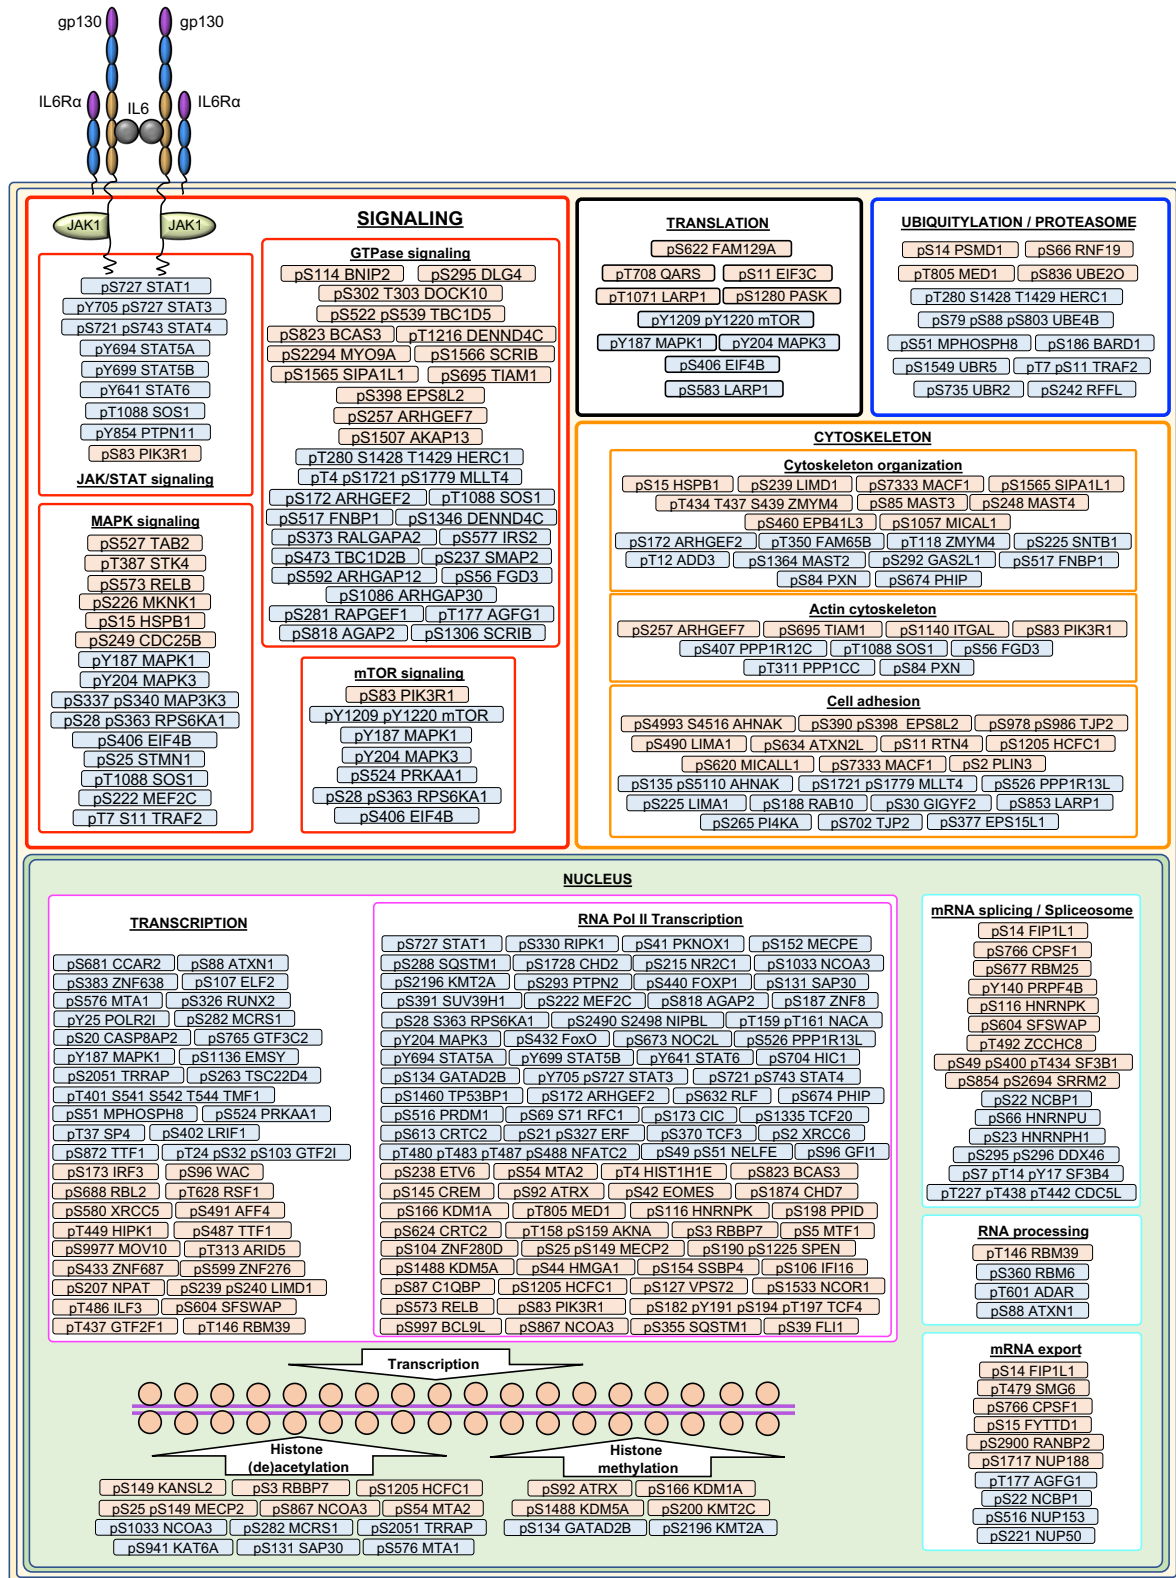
gp130 gp130
IL6Rα IL6 IL6Rα
JAK1 JAK1

SIGNALING

pS727 STAT1
pY705 pS727 STAT3
pS721 pS743 STAT4
pY694 STAT5A
pY699 STAT5B
pY641 STAT6
pT1088 SOS1
pY854 PTPN11
pS83 PIK3R1
JAK/STAT signaling

GTPase signaling
pS114 BNIP2
pS295 DLG4
pS302 T303 DOCK10
pS522 pS539 TBC1D5
pS823 BCAS3
pT1216 DENND4C
pS2294 MYO9A
pS1566 SCRIB
pS1565 SIPA1L1
pS695 TIAM1
pS398 EPS8L2
pS257 ARHGEF7
pS1507 AKAP13
pT280 S1428 T1429 HERC1
pT4 pS1721 pS1779 MLLT4
pS172 ARHGEF2
pT1088 SOS1
pS517 FNBP1
pS1346 DENND4C
pS373 RALGAPA2
pS577 IRS2
pS473 TBC1D2B
pS237 SMAP2
pS592 ARHGAP12
pS56 FGD3
pS1086 ARHGAP30
pS281 RAPGEF1
pT177 AGFG1
pS818 AGAP2
pS1306 SCRIB

MAPK signaling
pS527 TAB2
pT387 STK4
pS573 RELB
pS226 MKNK1
pS15 HSPB1
pS249 CDC25B
pY187 MAPK1
pY204 MAPK3
pS337 pS340 MAP3K3
pS28 pS363 RPS6KA1
pS406 EIF4B
pS25 STMN1
pT1088 SOS1
pS222 MEF2C
pT7 S11 TRAF2

mTOR signaling
pS83 PIK3R1
pY1209 pY1220 mTOR
pY187 MAPK1
pY204 MAPK3
pS524 PRKAA1
pS28 pS363 RPS6KA1
pS406 EIF4B

TRANSLATION
pS622 FAM129A
pT708 QARS
pS11 EIF3C
pT1071 LARP1
pS1280 PASK
pY1209 pY1220 mTOR
pY187 MAPK1
pY204 MAPK3
pS406 EIF4B
pS583 LARP1

UBIQUITYLATION / PROTEASOME
pS14 PSMD1
pS66 RNF19
pT805 MED1
pS836 UBE2O
pT280 S1428 T1429 HERC1
pS79 pS88 pS803 UBE4B
pS51 MPHOSPH8
pS186 BARD1
pS1549 UBR5
pT7 pS11 TRAF2
pS735 UBR2
pS242 RFFL

CYTOSKELETON
Cytoskeleton organization
pS15 HSPB1
pS239 LIMD1
pS7333 MACF1
pS1565 SIPA1L1
pT434 T437 S439 ZMYM4
pS85 MAST3
pS248 MAST4
pS460 EPB41L3
pS1057 MICAL1
pS172 ARHGEF2
pT350 FAM65B
pT118 ZMYM4
pS225 SNTB1
pT12 ADD3
pS1364 MAST2
pS292 GAS2L1
pS517 FNBP1
pS84 PXN
pS674 PHIP

Actin cytoskeleton
pS257 ARHGEF7
pS695 TIAM1
pS1140 ITGAL
pS83 PIK3R1
pS407 PPP1R12C
pT1088 SOS1
pS56 FGD3
pT311 PPP1CC
pS84 PXN

Cell adhesion
pS4993 S4516 AHNAK
pS390 pS398 EPS8L2
pS978 pS986 TJP2
pS490 LIMA1
pS634 ATXN2L
pS11 RTN4
pS1205 HCFC1
pS620 MICALL1
pS7333 MACF1
pS2 PLIN3
pS135 pS5110 AHNAK
pS1721 pS1779 MLLT4
pS526 PPP1R13L
pS225 LIMA1
pS188 RAB10
pS30 GIGYF2
pS853 LARP1
pS265 PI4KA
pS702 TJP2
pS377 EPS15L1

NUCLEUS

TRANSCRIPTION
pS681 CCAR2
pS88 ATXN1
pS383 ZNF638
pS107 ELF2
pS576 MTA1
pS326 RUNX2
pY25 POLR2I
pS282 MCRS1
pS20 CASP8AP2
pS765 GTF3C2
pY187 MAPK1
pS1136 EMSY
pS2051 TRRAP
pS263 TSC22D4
pT401 S541 S542 T544 TMF1
pS51 MPHOSPH8
pS524 PRKAA1
pT37 SP4
pS402 LRIF1
pS872 TTF1
pT24 pS32 pS103 GTF2I
pS173 IRF3
pS96 WAC
pS688 RBL2
pT628 RSF1
pS580 XRCC5
pS491 AFF4
pT449 HIPK1
pS487 TTF1
pS9977 MOV10
pT313 ARID5
pS433 ZNF687
pS599 ZNF276
pS207 NPAT
pS239 pS240 LIMD1
pT486 ILF3
pS604 SFSWAP
pT437 GTF2F1
pT146 RBM39

RNA Pol II Transcription
pS727 STAT1
pS330 RIPK1
pS41 PKNOX1
pS152 MECPE
pS288 SQSTM1
pS1728 CHD2
pS215 NR2C1
pS1033 NCOA3
pS2196 KMT2A
pS293 PTPN2
pS440 FOXP1
pS131 SAP30
pS391 SUV39H1
pS222 MEF2C
pS818 AGAP2
pS187 ZNF8
pS28 S363 RPS6KA1
pS2490 S2498 NIPBL
pT159 pT161 NACA
pY204 MAPK3
pS432 FoxO
pS673 NOC2L
pS526 PPP1R13L
pY694 STAT5A
pY699 STAT5B
pY641 STAT6
pS704 HIC1
pS134 GATAD2B
pY705 pS727 STAT3
pS721 pS743 STAT4
pS1460 TP53BP1
pS172 ARHGEF2
pS632 RLF
pS674 PHIP
pS516 PRDM1
pS69 S71 RFC1
pS173 CIC
pS1335 TCF20
pS613 CRTC2
pS21 pS327 ERF
pS370 TCF3
pS2 XRCC6
pT480 pT483 pT487 pS488 NFATC2
pS49 pS51 NELFE
pS96 GFI1
pS238 ETV6
pS54 MTA2
pT4 HIST1H1E
pS823 BCAS3
pS145 CREM
pS92 ATRX
pS42 EOMES
pS1874 CHD7
pS166 KDM1A
pT805 MED1
pS116 HNRNPK
pS198 PPID
pS624 CRTC2
pT158 pS159 AKNA
pS3 RBBP7
pS5 MTF1
pS104 ZNF280D
pS25 pS149 MECP2
pS190 pS1225 SPEN
pS1488 KDM5A
pS44 HMGA1
pS154 SSBP4
pS106 IFI16
pS87 C1QBP
pS1205 HCFC1
pS127 VPS72
pS1533 NCOR1
pS573 RELB
pS83 PIK3R1
pS182 pY191 pS194 pT197 TCF4
pS997 BCL9L
pS867 NCOA3
pS355 SQSTM1
pS39 FLI1

mRNA splicing / Spliceosome
pS14 FIP1L1
pS766 CPSF1
pS677 RBM25
pY140 PRPF4B
pS116 HNRNPK
pS604 SFSWAP
pT492 ZCCHC8
pS49 pS400 pT434 SF3B1
pS854 pS2694 SRRM2
pS22 NCBP1
pS66 HNRNPU
pS23 HNRNPH1
pS295 pS296 DDX46
pS7 pT14 pY17 SF3B4
pT227 pT438 pT442 CDC5L

RNA processing
pT146 RBM39
pS360 RBM6
pT601 ADAR
pS88 ATXN1

mRNA export
pS14 FIP1L1
pT479 SMG6
pS766 CPSF1
pS15 FYTTD1
pS2900 RANBP2
pS1717 NUP188
pT177 AGFG1
pS22 NCBP1
pS516 NUP153
pS221 NUP50

Transcription
Histone (de)acetylation
Histone methylation

pS149 KANSL2
pS3 RBBP7
pS1205 HCFC1
pS25 pS149 MECP2
pS867 NCOA3
pS54 MTA2
pS1033 NCOA3
pS282 MCRS1
pS2051 TRRAP
pS941 KAT6A
pS131 SAP30
pS576 MTA1

pS92 ATRX
pS166 KDM1A
pS1488 KDM5A
pS200 KMT2C
pS134 GATAD2B
pS2196 KMT2A